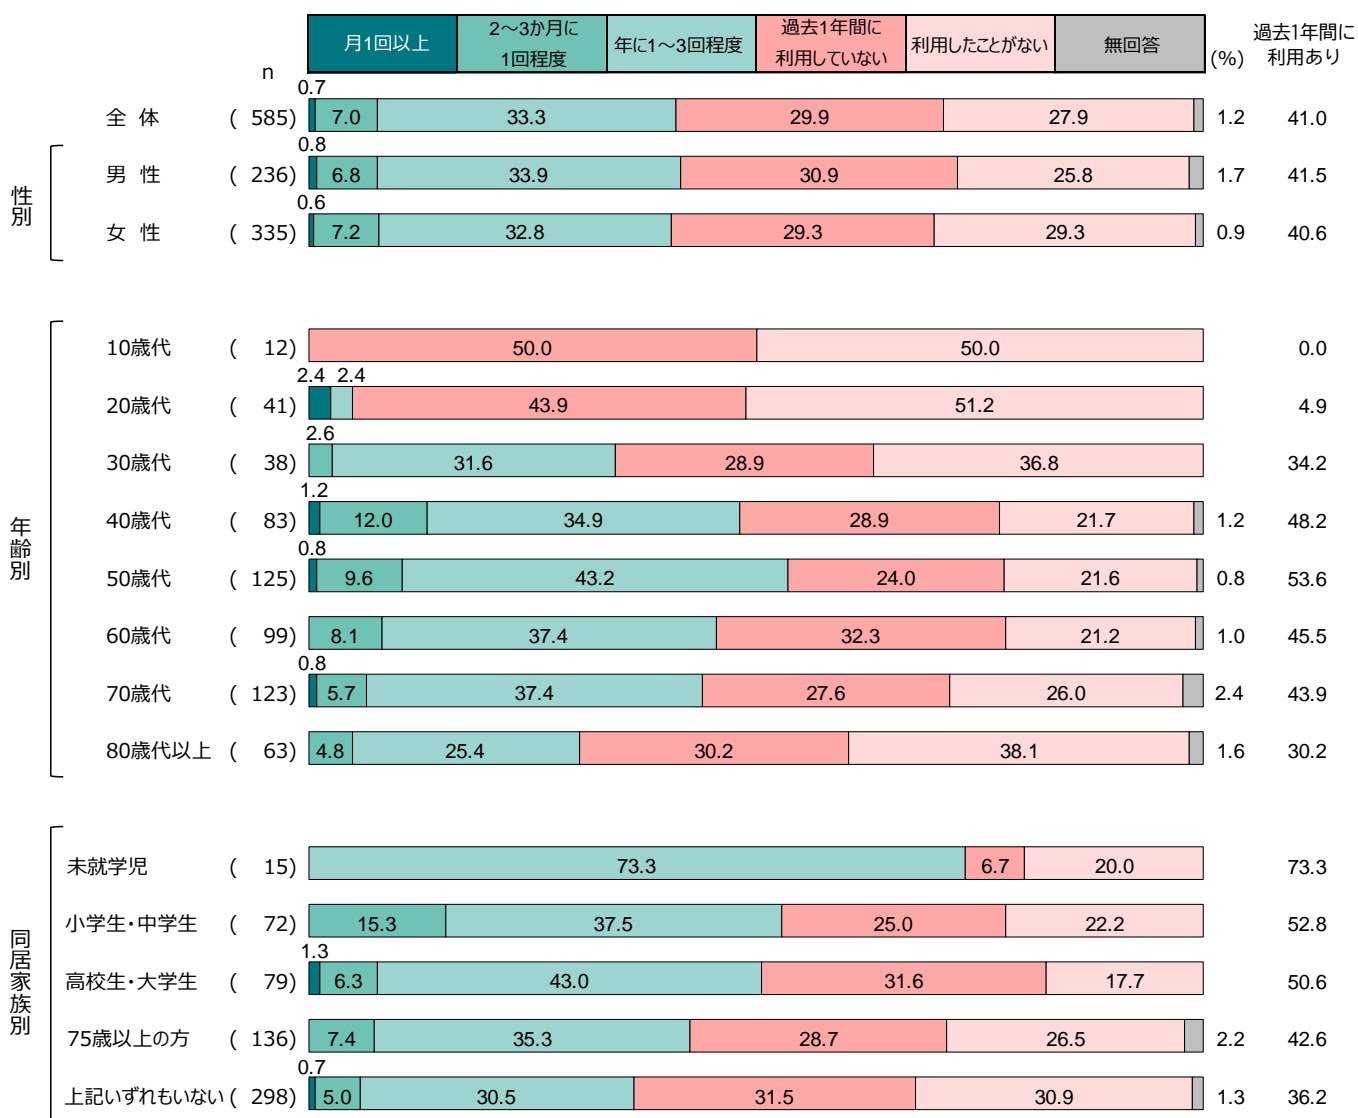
月1回以上 | 2〜3か月に1回程度 | 年に1〜3回程度 | 過去1年間に利用していない | 利用したことがない | 無回答 (%) 過去1年間に利用あり

n

| | n | 月1回以上 | 2〜3か月に1回程度 | 年に1〜3回程度 | 過去1年間に利用していない | 利用したことがない | 無回答 | 過去1年間に利用あり |
|---|---|---|---|---|---|---|---|---|
| 全 体 | ( 585) | 0.7 | 7.0 | 33.3 | 29.9 | 27.9 | 1.2 | 41.0 |
| 性別 男 性 | ( 236) | 0.8 | 6.8 | 33.9 | 30.9 | 25.8 | 1.7 | 41.5 |
| 性別 女 性 | ( 335) | 0.6 | 7.2 | 32.8 | 29.3 | 29.3 | 0.9 | 40.6 |
| 年齢別 10歳代 | ( 12) | | | | 50.0 | 50.0 | | 0.0 |
| 年齢別 20歳代 | ( 41) | 2.4 | 2.4 | | 43.9 | 51.2 | | 4.9 |
| 年齢別 30歳代 | ( 38) | | 2.6 | 31.6 | 28.9 | 36.8 | | 34.2 |
| 年齢別 40歳代 | ( 83) | 1.2 | 12.0 | 34.9 | 28.9 | 21.7 | 1.2 | 48.2 |
| 年齢別 50歳代 | ( 125) | 0.8 | 9.6 | 43.2 | 24.0 | 21.6 | 0.8 | 53.6 |
| 年齢別 60歳代 | ( 99) | | 8.1 | 37.4 | 32.3 | 21.2 | 1.0 | 45.5 |
| 年齢別 70歳代 | ( 123) | 0.8 | 5.7 | 37.4 | 27.6 | 26.0 | 2.4 | 43.9 |
| 年齢別 80歳代以上 | ( 63) | | 4.8 | 25.4 | 30.2 | 38.1 | 1.6 | 30.2 |
| 同居家族別 未就学児 | ( 15) | | | 73.3 | 6.7 | 20.0 | | 73.3 |
| 同居家族別 小学生・中学生 | ( 72) | | 15.3 | 37.5 | 25.0 | 22.2 | | 52.8 |
| 同居家族別 高校生・大学生 | ( 79) | 1.3 | 6.3 | 43.0 | 31.6 | 17.7 | | 50.6 |
| 同居家族別 75歳以上の方 | ( 136) | | 7.4 | 35.3 | 28.7 | 26.5 | 2.2 | 42.6 |
| 同居家族別 上記いずれもいない | ( 298) | 0.7 | 5.0 | 30.5 | 31.5 | 30.9 | 1.3 | 36.2 |